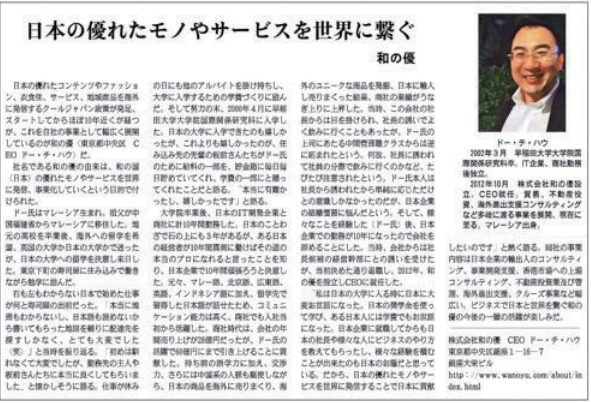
日本の優れたモノやサービスを世界に繋ぐ

和の優

ドー・チ・ハウ

2002年3月　早稲田大学大学院国際情報研究科卒、IT企業、商社勤務後独立。

2012年10月　株式会社和の優設立、CEO就任。貿易、不動産仲介、海外進出支援コンサルティングなど多岐に渡る事業を展開。現在に至る。マレーシア出身。

日本の優れたコンテンツやファッション、飲食店、サービス、地域商品を海外に発信する「クールジャパン」政策が発足、スタートしてから10年近くが経つが、これを自社の事業として幅広く展開しているのが和の優（東京都中央区 CEO ドー・チ・ハウ）だ。

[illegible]

ドー氏はマレーシア生まれ。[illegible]

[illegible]

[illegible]

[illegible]

したいのです」と熱く語る。同社の事業内容は日本企業の輸出入のコンサルティング、事業開発支援、商品の海外への展開コンサルティング、不動産投資及び仲介、海外進出支援、クルーズ事業など幅広い。ビジネスで日本と世界を繋ぐ和の優の今後の一層の活躍が楽しみだ。

株式会社和の優　CEO ドー・チ・ハウ
東京都中央区銀座1－16－7
銀座大栄ビル
http://www.wanoyu.com/about/index.html